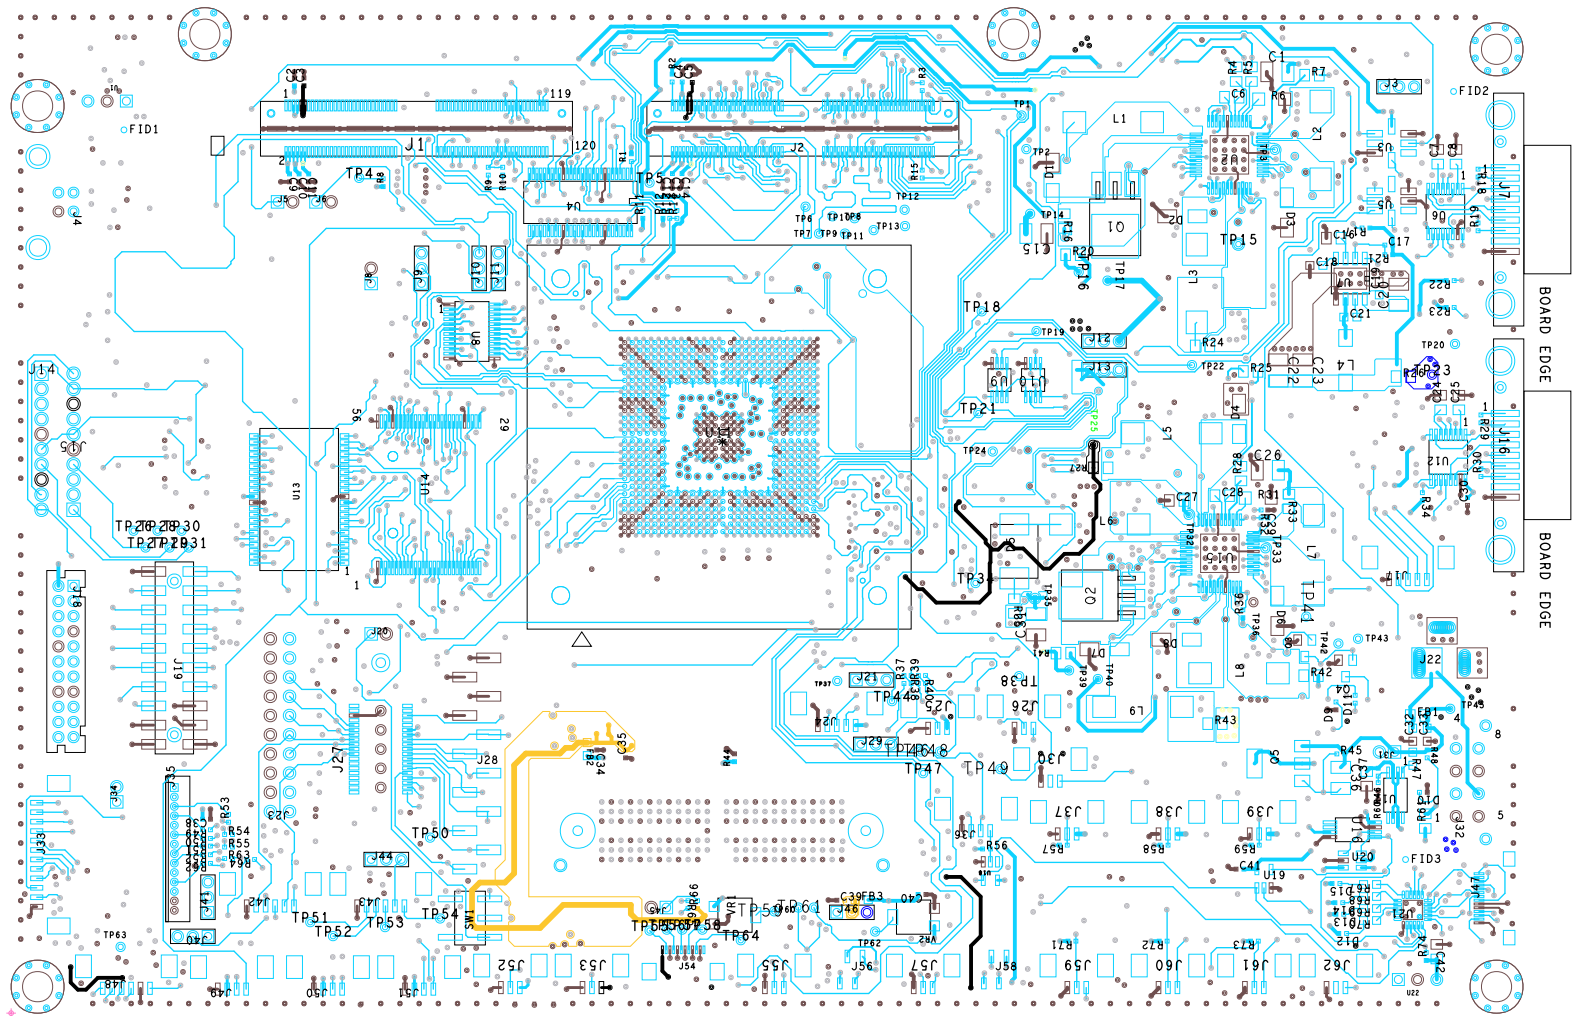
FID1
J1
119
120
J2
R1
R2
R3
TP4
TP5
U4
TP1
TP2
TP6
TP7
TP8
TP9
TP10
TP11
TP12
TP13
TP14
L1
C1
R4
R5
R7
C6
R6
J3
FID2
L2
U3
D1
D2
D3
TP15
R16
R20
C15
TP16
TP17
U1
U5
U6
J7
C16
C17
R18
R19
C18
R21
R22
R23
C21
BOARD EDGE
TP18
TP19
J12
J13
L3
R24
U8
J14
J15
U9
U10
TP20
TP21
TP22
R25
C22
C23
L4
D4
R26
U12
J16
TP24
TP25
U13
U14
L5
R27
R28
C26
C27
C28
R29
R30
R31
R33
TP26 TP28 TP30
TP27 TP29 TP31
L6
R32
TP33
TP34
L7
BOARD EDGE
J18
J19
Q2
TP35
TP36
R36
D6
TP41
J20
R37
R38
R39
R40
R41
TP37
TP38
TP39
TP40
J21
TP42
TP43
J22
TP44
J24
J25
J26
L8
R42
R43
D10
FB1
C32
C33
TP45
J27
J28
C35
C34
J29
TP46
TP48
TP47
TP49
J30
C36
R45
R47
R48
J31
J35
R53
R54
R55
R63
R64
J33
J34
J37
J38
J39
R56
R57
R58
R59
U20
FID3
TP50
J44
C41
U19
J41
J42
J43
TP51
TP52
TP53
TP54
SW1
R66
VR1
TP59
TP60
TP61
C39
FB3
J46
C40
VR2
TP55 TP56 TP57 TP58
TP64
TP62
TP63
J40
J48
J49
J50
J51
J52
J53
J54
J55
J56
J57
J58
R71
R72
R73
J59
J60
J61
J62
U21
D15
R74
C42
U22